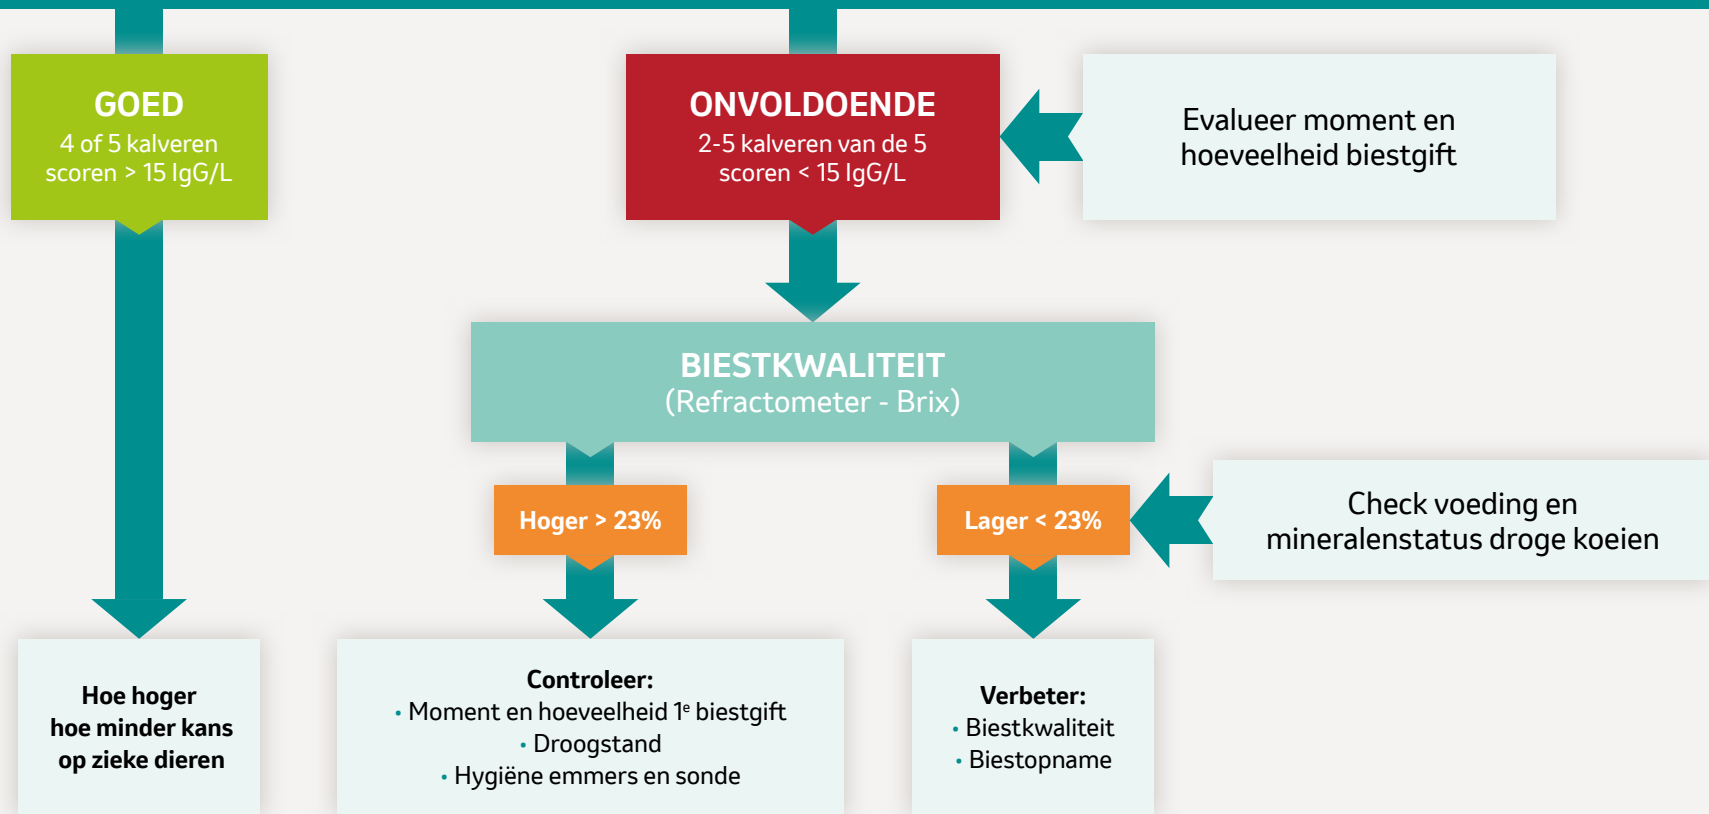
GOED
4 of 5 kalveren scoren > 15 IgG/L

ONVOLDOENDE
2-5 kalveren van de 5 scoren < 15 IgG/L

Evalueer moment en hoeveelheid biestgift

BIESTKWALITEIT
(Refractometer - Brix)

Hoger > 23%

Lager < 23%

Check voeding en mineralenstatus droge koeien

Hoe hoger hoe minder kans op zieke dieren

Controleer:
• Moment en hoeveelheid 1$^e$ biestgift
• Droogstand
• Hygiëne emmers en sonde

Verbeter:
• Biestkwaliteit
• Biestopname